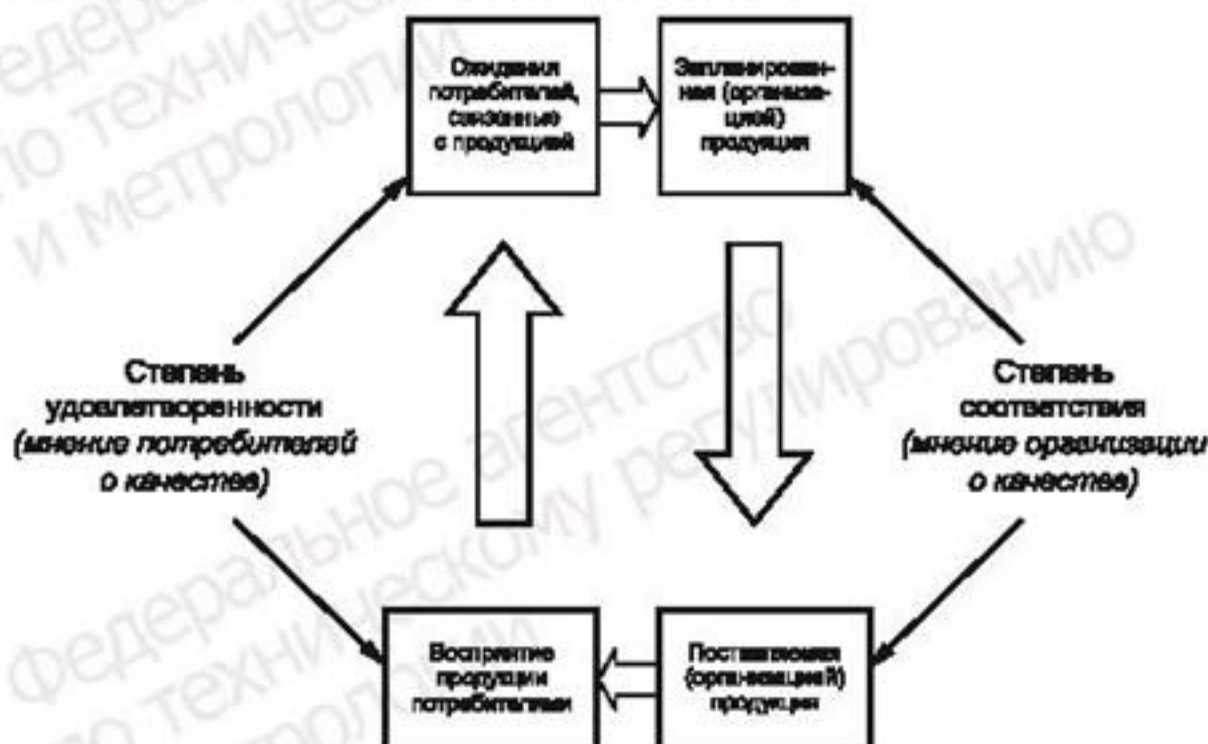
Ожидания потребителей, связанные с продукцией

Запланированная (организацией) продукция

Степень удовлетворенности (мнение потребителей о качестве)

Степень соответствия (мнение организации о качестве)

Восприятие продукции потребителями

Поставленная (организацией) продукция

Федеральное агентство по техническому регулированию и метрологии

Федеральное агентство по техническому регулированию и метрологии